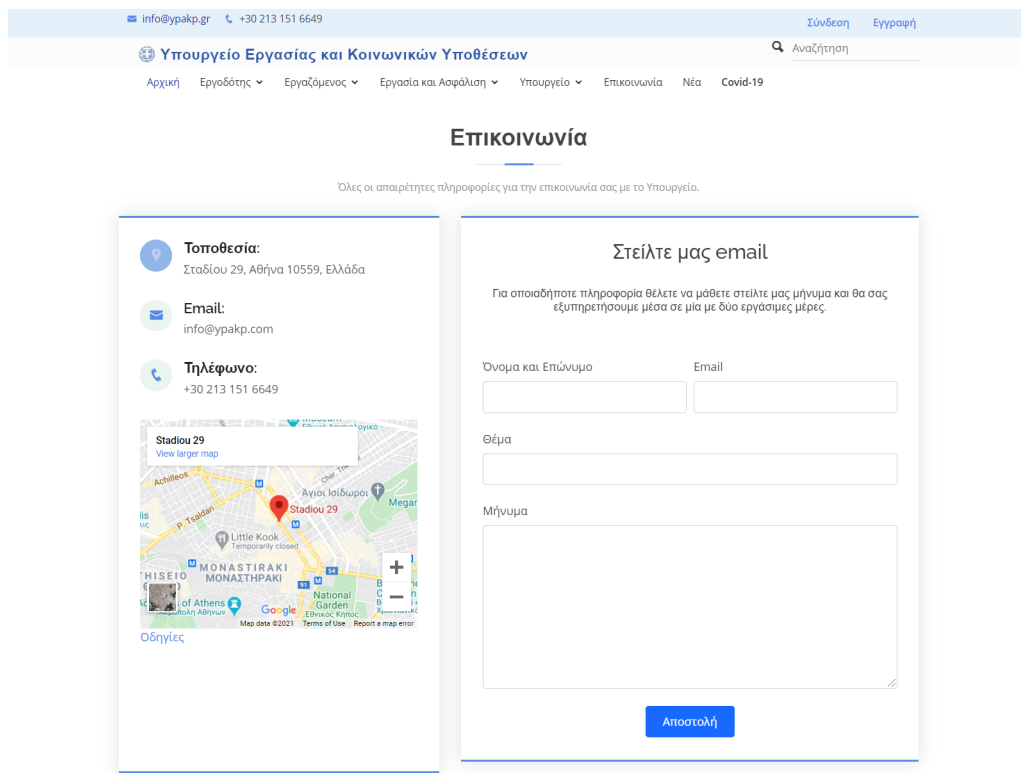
info@ypakp.gr +30 213 151 6649

Σύνδεση Εγγραφή

Υπουργείο Εργασίας και Κοινωνικών Υποθέσεων

Αναζήτηση

Αρχική Εργοδότης Εργαζόμενος Εργασία και Ασφάλιση Υπουργείο Επικοινωνία Νέα Covid-19

Επικοινωνία

Όλες οι απαιρέτητες πληροφορίες για την επικοινωνία σας με το Υπουργείο.

Τοποθεσία:
Σταδίου 29, Αθήνα 10559, Ελλάδα

Email:
info@ypakp.com

Τηλέφωνο:
+30 213 151 6649

Stadiou 29
View larger map

Achilleos
Άγιοι Ισίδωροι
Megar
P. Tsaldari
Stadiou 29
Little Kook
Temporarily closed
THISEIO
MONASTIRAKI
ΜΟΝΑΣΤΗΡΑΚΙ
of Athens
Ακρόπολη Αθηνών
National Garden
Εθνικός Κήπος
Google
Map data ©2021 Terms of Use Report a map error

Οδηγίες

Στείλτε μας email

Για οποιαδήποτε πληροφορία θέλετε να μάθετε στείλτε μας μήνυμα και θα σας εξυπηρετήσουμε μέσα σε μία με δύο εργάσιμες μέρες.

Όνομα και Επώνυμο

Email

Θέμα

Μήνυμα

Αποστολή